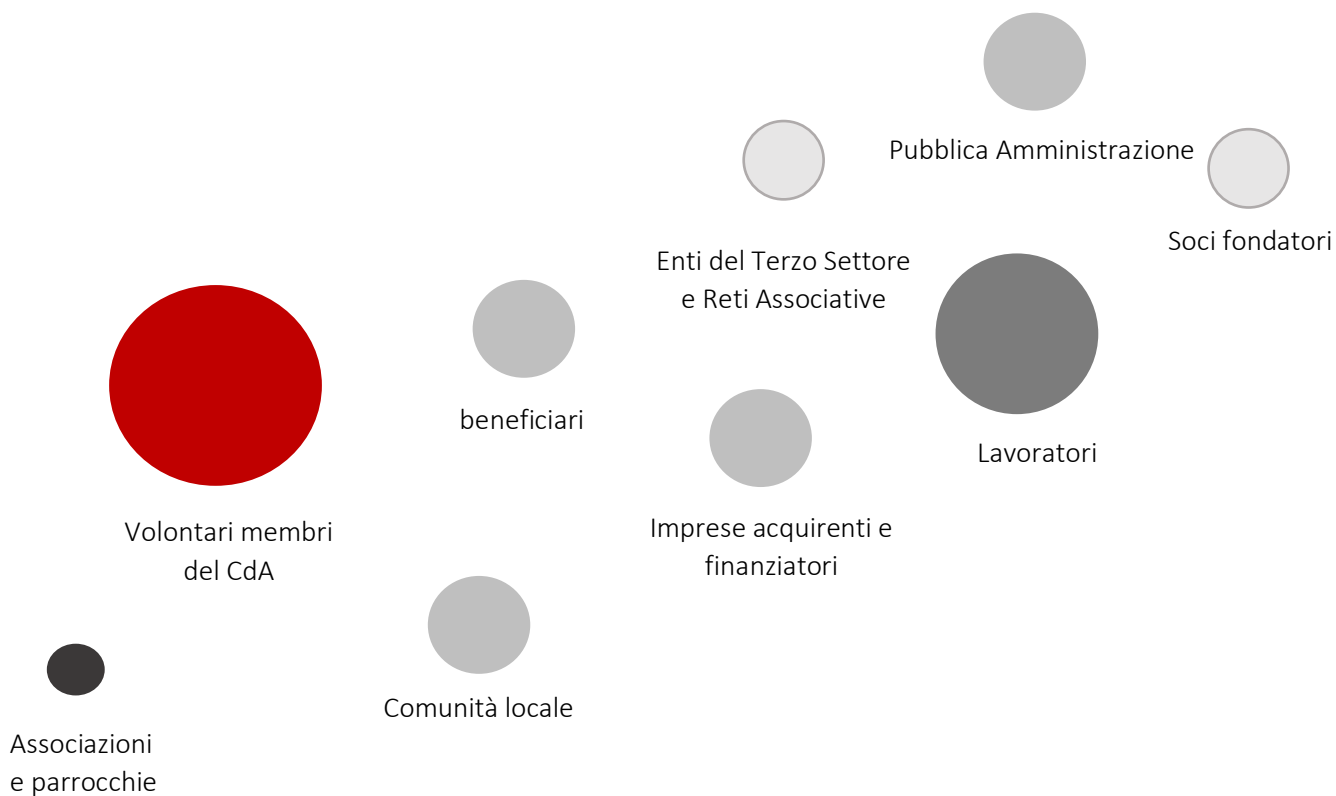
Pubblica Amministrazione

Soci fondatori

Enti del Terzo Settore e Reti Associative

beneficiari

Lavoratori

Volontari membri del CdA

Imprese acquirenti e finanziatori

Comunità locale

Associazioni e parrocchie